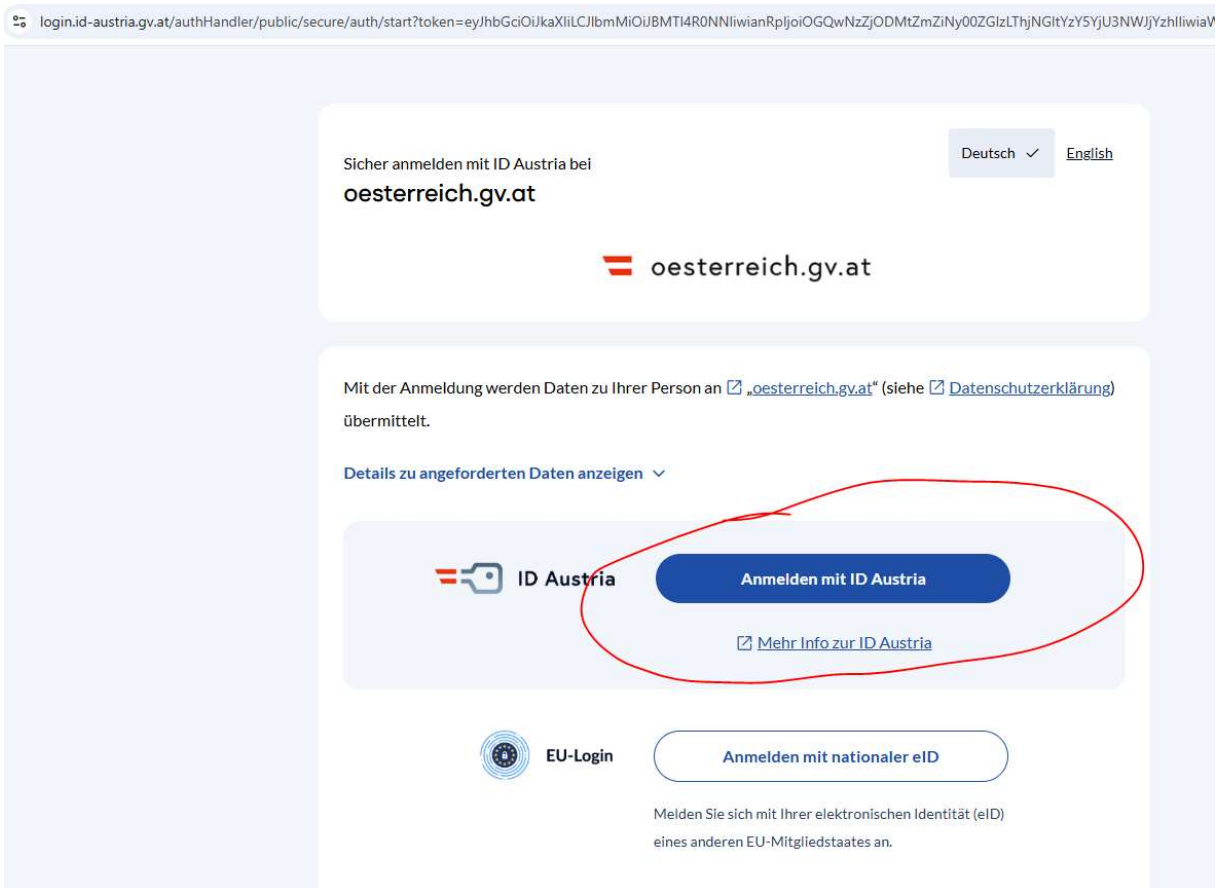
login.id-austria.gv.at/authHandler/public/secure/auth/start?token=eyJhbGciOiJkaXliLCJlbmMiOiJBMTI4R0NNIiwianRpIjoiOGQwNzZjODMtZmZiNy00ZGlzLThjNGItYzY5YjU3NWJjYzhlliwiaW

Sicher anmelden mit ID Austria bei
oesterreich.gv.at

Deutsch ✓ English

oesterreich.gv.at

Mit der Anmeldung werden Daten zu Ihrer Person an „oesterreich.gv.at" (siehe Datenschutzerklärung) übermittelt.

Details zu angeforderten Daten anzeigen

ID Austria

Anmelden mit ID Austria

Mehr Info zur ID Austria

EU-Login

Anmelden mit nationaler eID

Melden Sie sich mit Ihrer elektronischen Identität (eID) eines anderen EU-Mitgliedstaates an.